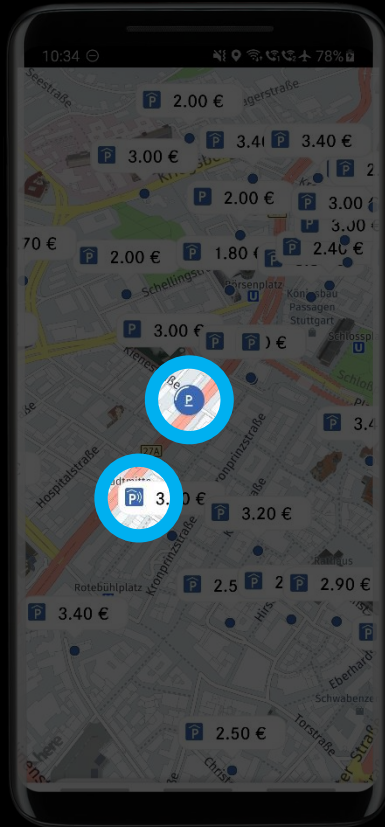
10:34 ⊖

78%

Seestraße

2.00 €

gerstraße

3.4

3.40 €

3.00 €

Kriegsb

2.00 €

3.00

3.00

70 €

2.00 €

1.80

2.4

Schellingstraße

Börsenplatz

Königsbau Passagen Stuttgart

3.00 €

€

Schlossplatz

Schlo

Hospitalstraße

27A

Kronprinzstraße

3.

3.20 €

Rotebühlplatz

Kronprinzstraße

2.5

2

2.90 €

3.40 €

Eberhard

Schwabenze

Torstraße

2.50 €

here